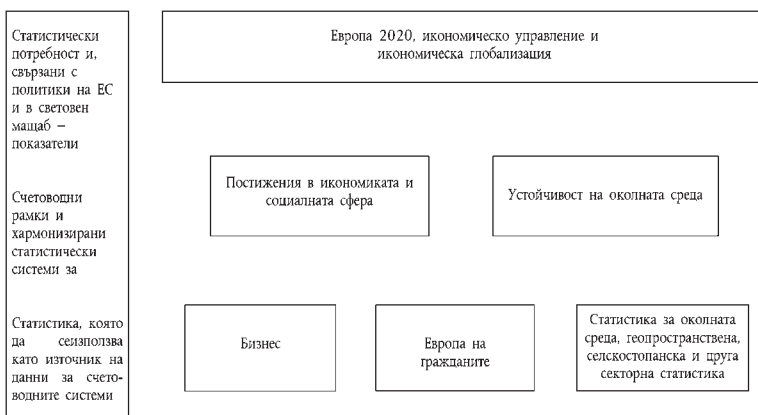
Статистически потребност и, свързани с политики на ЕС и в световен мащаб – показатели

Счетоводни рамки и хармонизирани статистически системи за

Статистика, която да сеизползва като източник на данни за счетоводните системи

Европа 2020, икономическо управление и икономическа глобализация

Постижения в икономиката и социалната сфера

Устойчивост на околната среда

Бизнес

Европа на гражданите

Статистика за околната среда, геопространствена, селскостопанска и друга секторна статистика